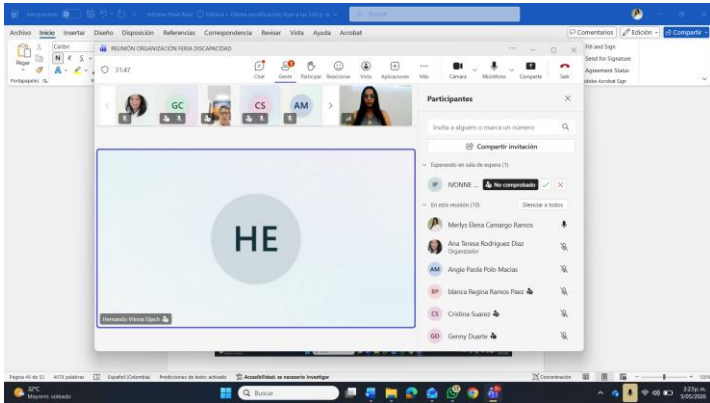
Autoguardado Informe Final Alert · Público · Última modificación: Ayer a las 5:00 p. m. Buscar

Archivo Inicio Insertar Diseño Disposición Referencias Correspondencia Revisar Vista Ayuda Acrobat

Comentarios Edición Compartir

Pegar Portapapeles Calibri N K S

REUNIÓN ORGANIZACIÓN FERIA DISCAPACIDAD

31:47

Chat Gente Participar Reaccionar Vista Aplicaciones Más Cámara Micrófono Compartir Salir

Fill and Sign
Send for Signature
Agreement Status
Adobe Acrobat Sign

GC CS AM

HE

Hernando Vitoria Ojeda

Participantes

Invita a alguien o marca un número

Compartir invitación

Esperando en sala de espera (1)

IP IVONNE ... No comprobado

En esta reunión (10) Silenciar a todos

Merlys Elena Camargo Ramos

Ana Teresa Rodriguez Diaz
Organizador

AM Angie Paola Polo Macias

BP Blanca Regina Ramos Paez

CS Cristina Suarez

GD Genny Duarte

Página 49 de 52 4073 palabras Español (Colombia) Predicciones de texto: activado Accesibilidad: es necesario investigar Concentración 100%

30°C Mayorm. soleado Buscar 2:23 p. m. 5/05/2026